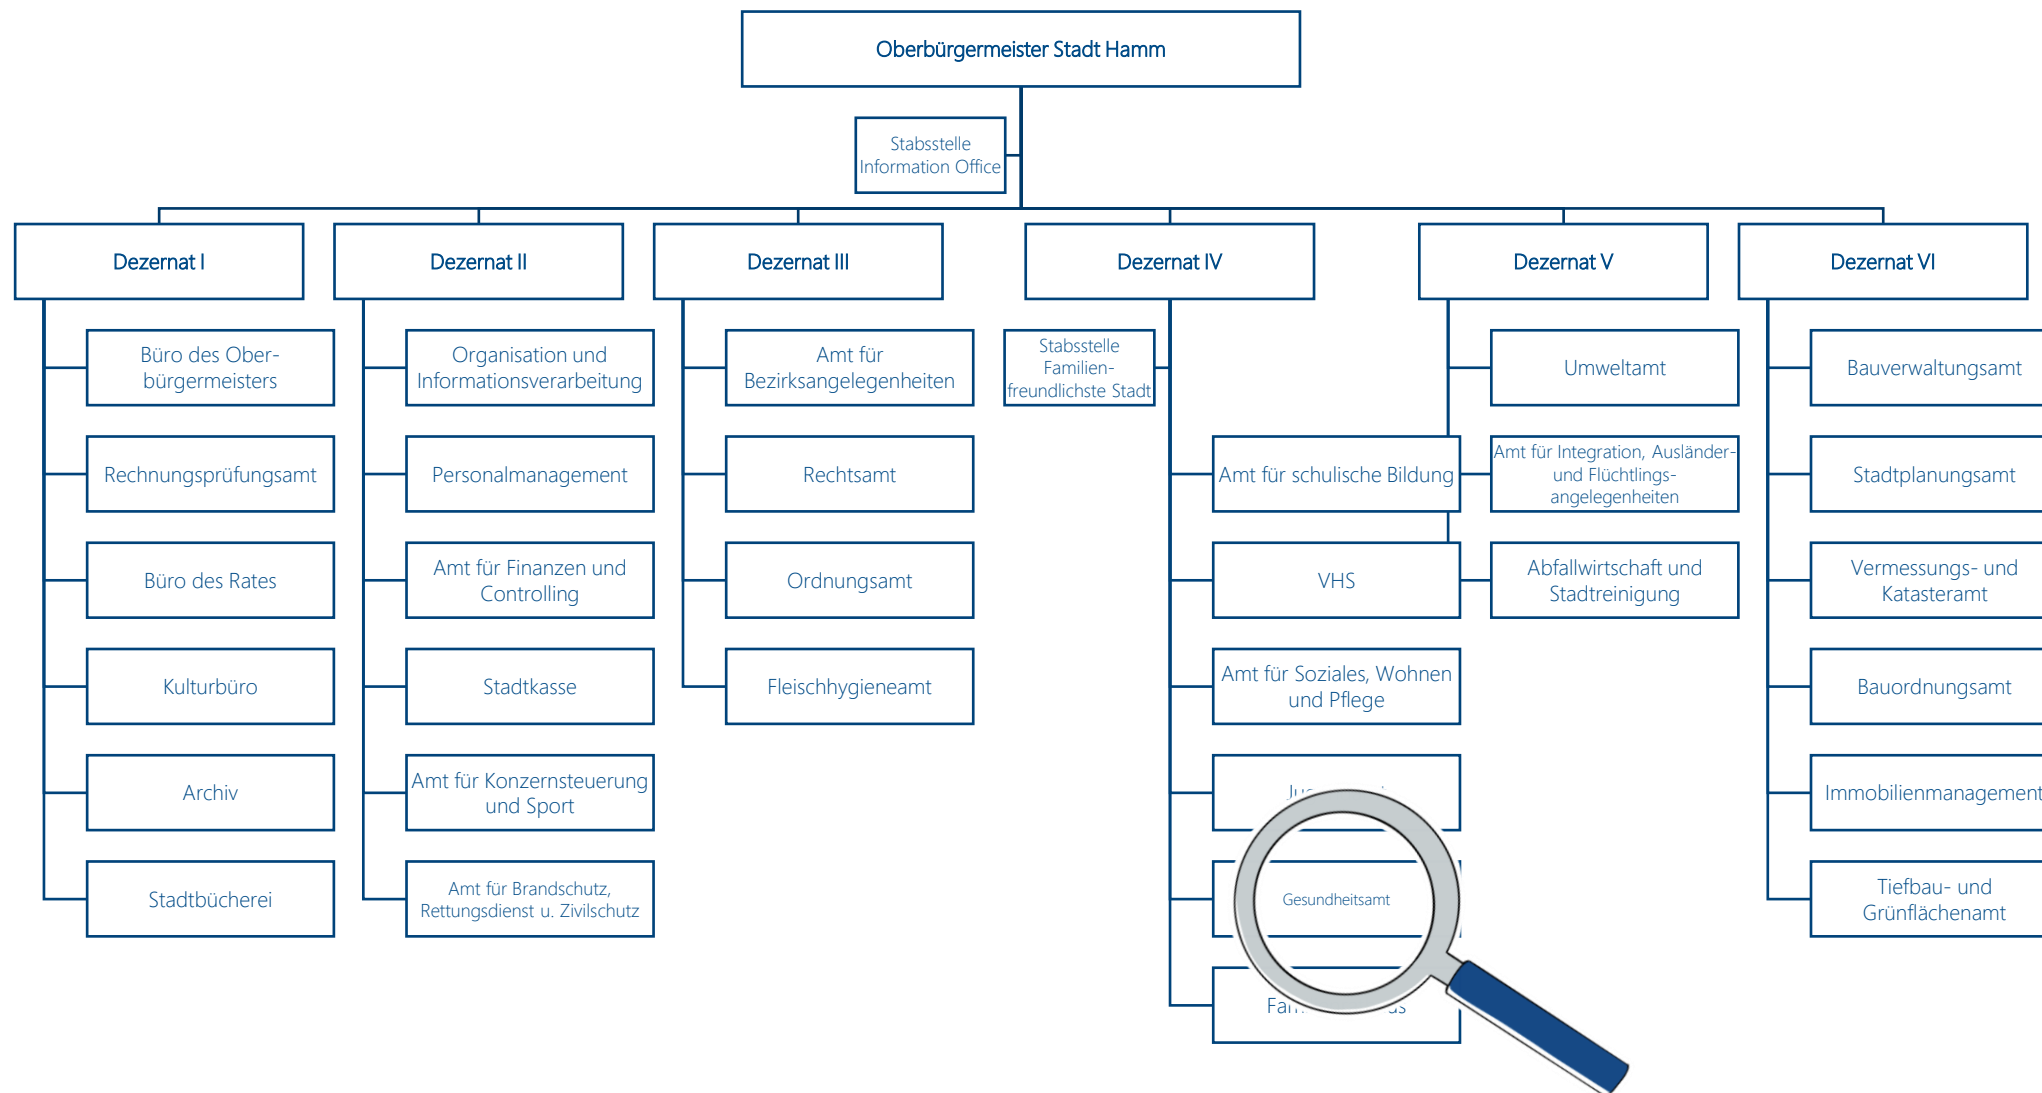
Oberbürgermeister Stadt Hamm

Stabsstelle Information Office

Dezernat I

Büro des Oberbürgermeisters

Rechnungsprüfungsamt

Büro des Rates

Kulturbüro

Archiv

Stadtbücherei

Dezernat II

Organisation und Informationsverarbeitung

Personalmanagement

Amt für Finanzen und Controlling

Stadtkasse

Amt für Konzernsteuerung und Sport

Amt für Brandschutz, Rettungsdienst u. Zivilschutz

Dezernat III

Amt für Bezirksangelegenheiten

Rechtsamt

Ordnungsamt

Fleischhygieneamt

Dezernat IV

Stabsstelle Familienfreundlichste Stadt

Amt für schulische Bildung

VHS

Amt für Soziales, Wohnen und Pflege

Ju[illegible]

Gesundheitsamt

Fa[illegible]s

Dezernat V

Umweltamt

Amt für Integration, Ausländer- und Flüchtlingsangelegenheiten

Abfallwirtschaft und Stadtreinigung

Dezernat VI

Bauverwaltungsamt

Stadtplanungsamt

Vermessungs- und Katasteramt

Bauordnungsamt

Immobilienmanagement

Tiefbau- und Grünflächenamt